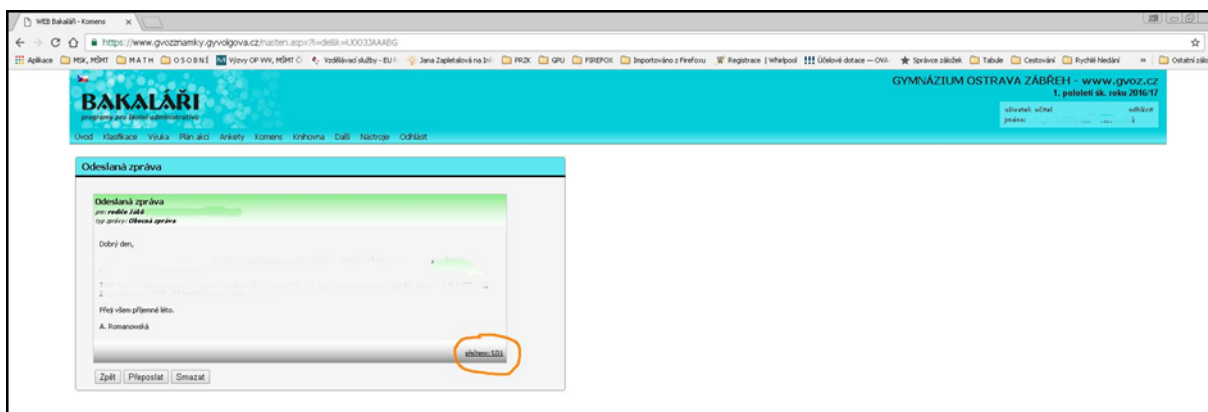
WEB Bakaláři - Komens

https://www.gvoznamky.gyvolgova.cz/nasten.aspx?l=detjk=U0033AAABG

Aplikace MSK, MŠMT MATH OSOBNÍ Výzvy OP VVV, MŠMT ČR Vzdělávací služby - EU Jana Zapletalová na In PRZK GPU FIREFOX Importováno z Firefoxu Registrace | Whirlpool Účelové dotace — OVA Správce záložek Tabule Cestování Rychlé hledání » Ostatní záložky

BAKALÁŘI
programy pro školní administrativu

GYMNÁZIUM OSTRAVA ZÁBŘEH - www.gvoz.cz
1. pololetí šk. roku 2016/17
uživatel: učitel odhlásit
jméno:

Úvod Klasifikace Výuka Plán akcí Ankety Komens Knihovna Další Nástroje Odhlásit

Odeslaná zpráva

Odeslaná zpráva
pro: rodiče žáků
typ zprávy: Obecná zpráva

Dobrý den,

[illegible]

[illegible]

Přeji všem příjemné léto.

A. Romanowská

přečteno: 5/31

Zpět Přeposlat Smazat